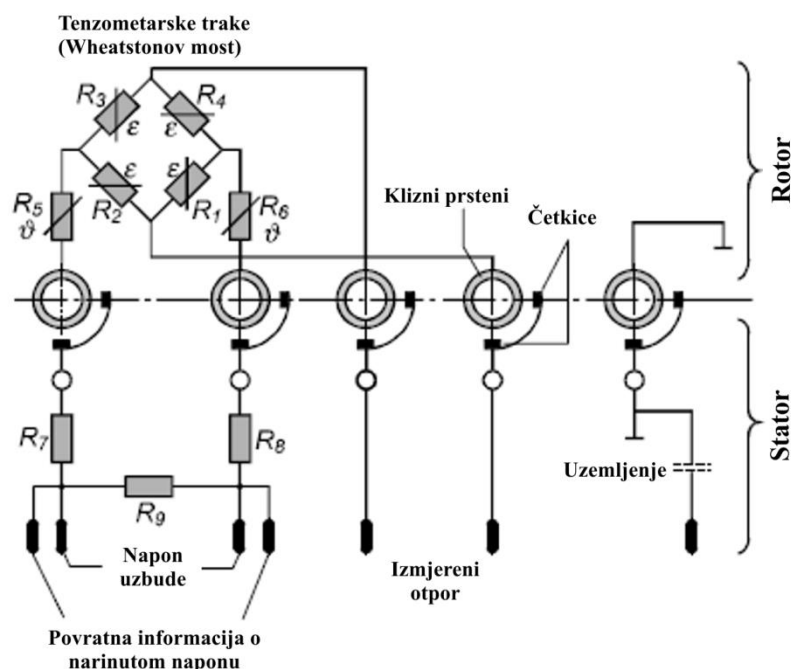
Tenzometarske trake
(Wheatstonov most)

$R_3$
$\varepsilon$
$R_4$
$\varepsilon$
$\varepsilon$
$\varepsilon$
$R_2$
$R_1$
$R_5$
$\vartheta$
$R_6$
$\vartheta$

Klizni prsteni
Četkice

Rotor

Stator

$R_7$
$R_8$
$R_9$

Uzemljenje

Napon uzbude

Izmjereni otpor

Povratna informacija o narinutom naponu